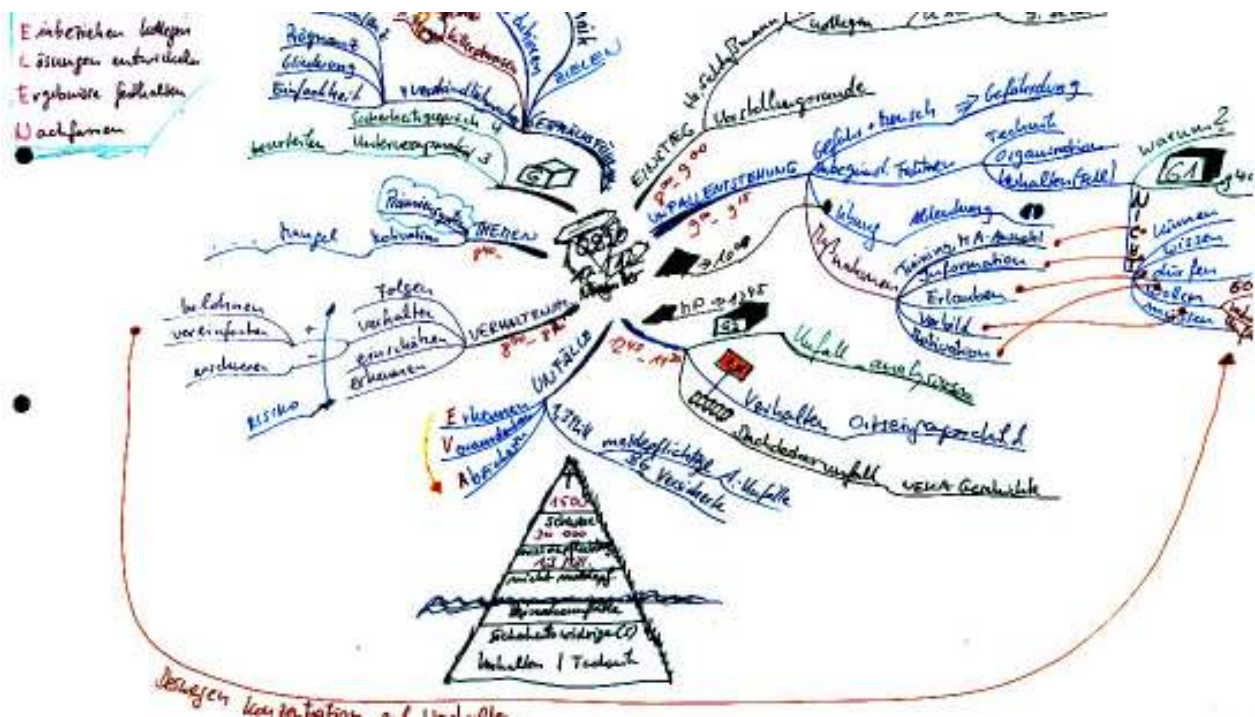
Einbeziehen beteiligen
Lösungen entwickeln
Ergebnisse festhalten
Nachfassen

Prägnanz
Gliederung
Einfachheit
Sicherheitsgespräch 4
beurteilen Unterweisung 3
VERSTÄNDLICHKEIT
BIBLEN
G1

EINSTIEG Vorstellungsrunde
$8^{00}$ – $9^{00}$
UNFALLENTSTEHUNG
$9^{00}$ – $9^{15}$
Gefahr + Mensch ⇒ Gefährdung
unbegründ. Faktoren
Technik
Organisation
Verhalten (Fehl)
Übung Ablenkung
Maßnahmen
Training to A-Ausschluss
Information
Erlauben
Vorbild
Motivation
warum?
G1
NICHT
können
wissen
dürfen
wollen
müssen

Prämiensystem
Mangel Motivation THEMEN
$9^{00}$ –
$9^{15}$ – $10^{00}$

belohnen
vereinfachen
erschweren
Folgen
Verhalten
einschätzen
erkennen
VERANTWORTUNG
$8^{00}$ – $8^{30}$
RISIKO

$10^{00}$ – $11^{30}$
UNFÄLLE
Erkennen
Vermeiden
Abwehren
1.376
meldepflichtige A-Unfälle
56 Versicherte
Unfall analysieren
Verhalten Ortseingangsschild
Dachdeckerunfall
USA Geschichte

1500
Schäden
30 000
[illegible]
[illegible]
nicht meldepfl.
Beinaheunfälle
Sicherheitswidrige
Verhalten / Technik

Bewegen konzentration auf Unfälle